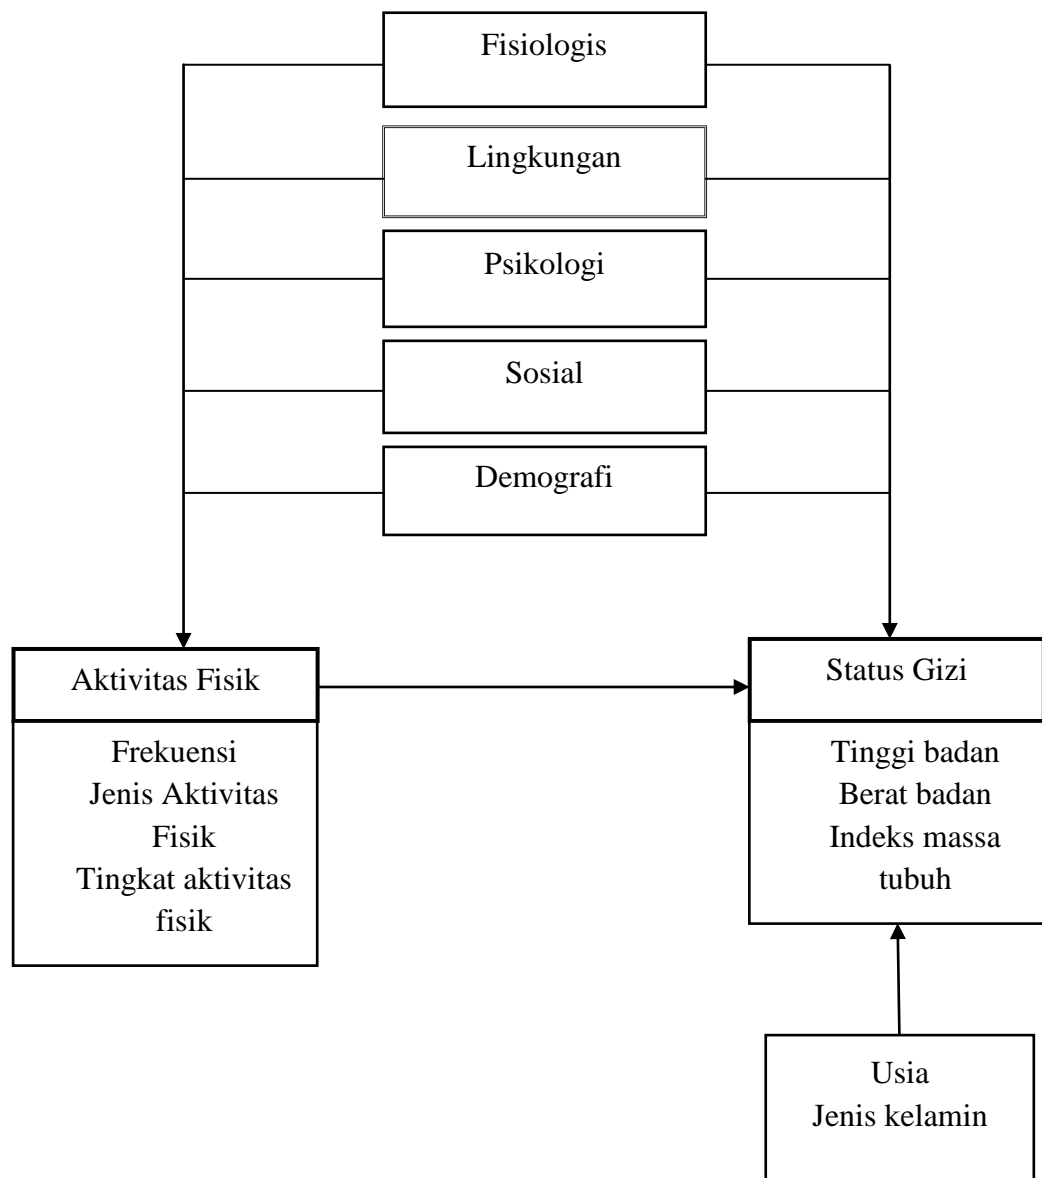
Fisiologis

Lingkungan

Psikologi

Sosial

Demografi

Aktivitas Fisik

Frekuensi
Jenis Aktivitas Fisik
Tingkat aktivitas fisik

Status Gizi

Tinggi badan
Berat badan
Indeks massa tubuh

Usia
Jenis kelamin